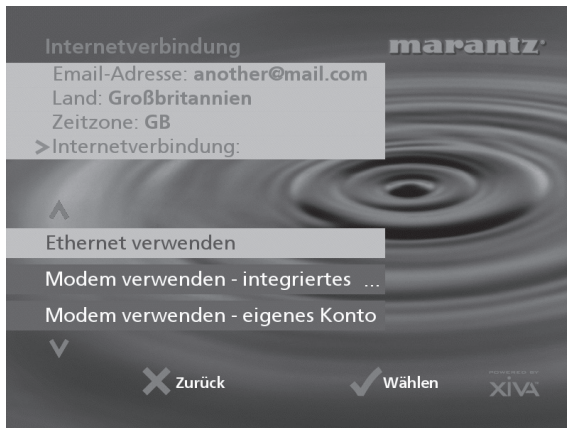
Internetverbindung

marantz

Email-Adresse: **another@mail.com**
Land: **Großbritannien**
Zeitzone: **GB**
>Internetverbindung:

Ethernet verwenden

Modem verwenden - integriertes ...

Modem verwenden - eigenes Konto

Zurück

Wählen

POWERED BY XIVA